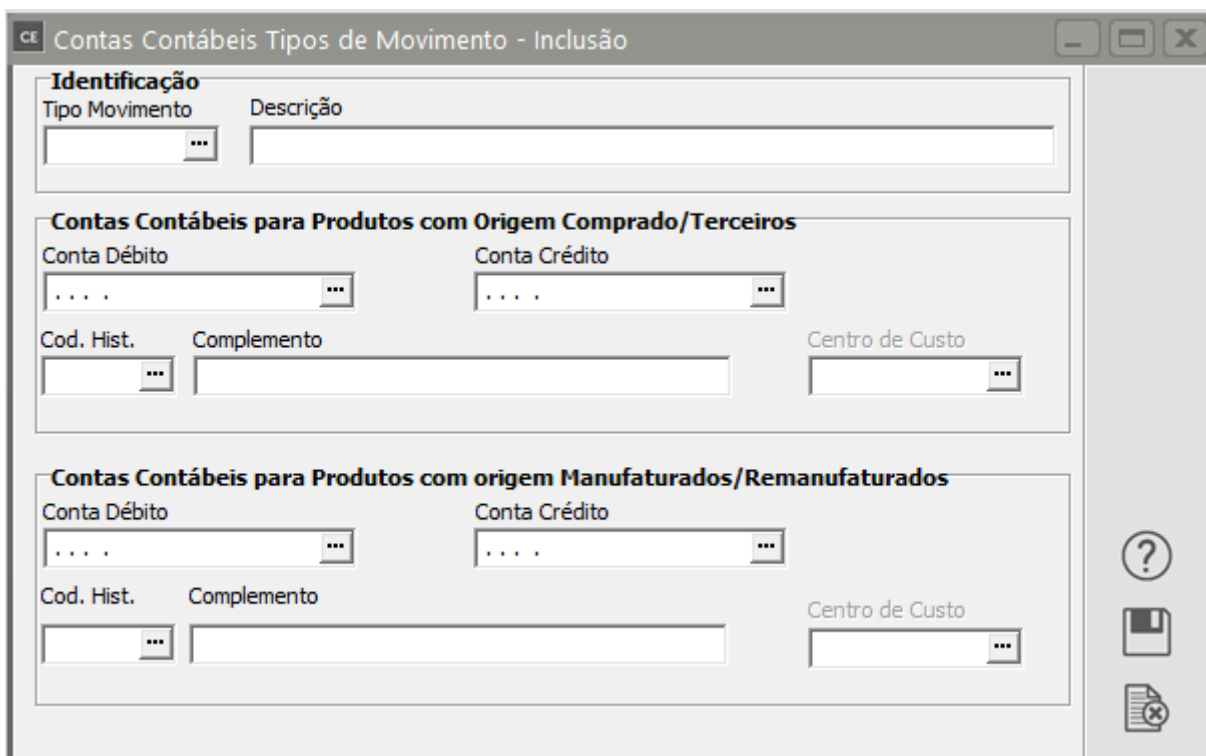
CE Contas Contábeis Tipos de Movimento - Inclusão

Identificação
Tipo Movimento
...
Descrição

Contas Contábeis para Produtos com Origem Comprado/Terceiros
Conta Débito
. . . .
...
Conta Crédito
. . . .
...
Cod. Hist.
...
Complemento
Centro de Custo
...

Contas Contábeis para Produtos com origem Manufaturados/Remanufaturados
Conta Débito
. . . .
...
Conta Crédito
. . . .
...
Cod. Hist.
...
Complemento
Centro de Custo
...

?